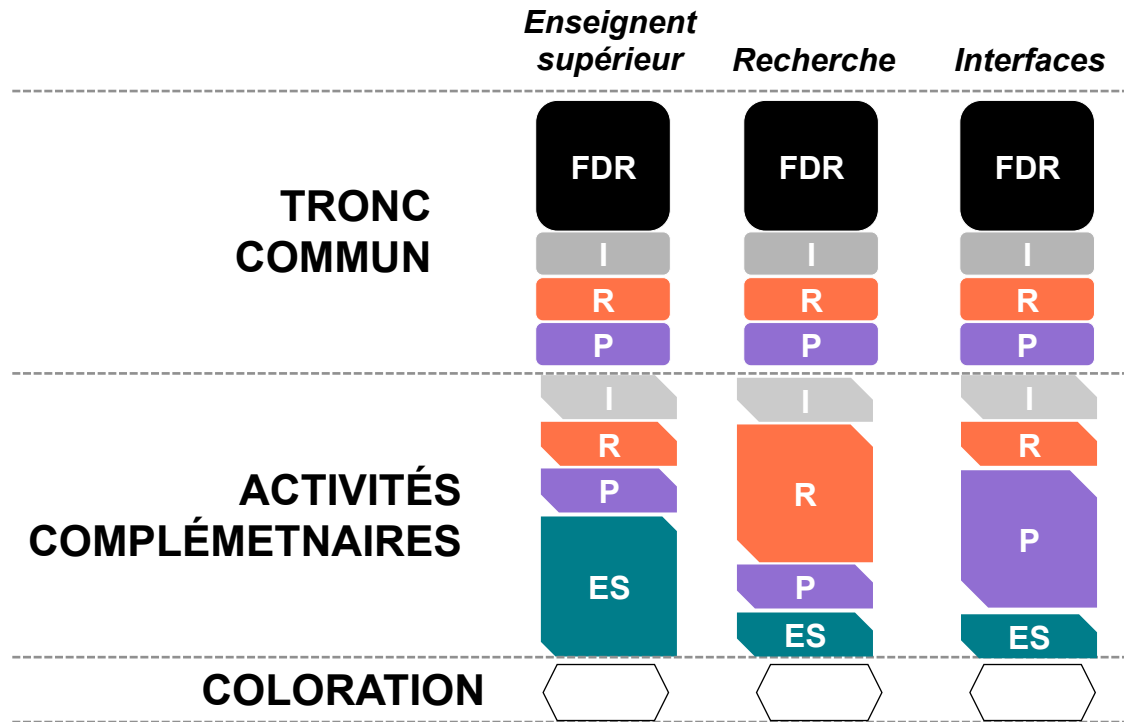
| | Enseignent supérieur | Recherche | Interfaces |
|---|---|---|---|
| TRONC COMMUN | FDR | FDR | FDR |
| | I | I | I |
| | R | R | R |
| | P | P | P |
| ACTIVITÉS COMPLÉMETNAIRES | I | I | I |
| | R | R | R |
| | P | P | P |
| | ES | ES | ES |
| COLORATION | | | |